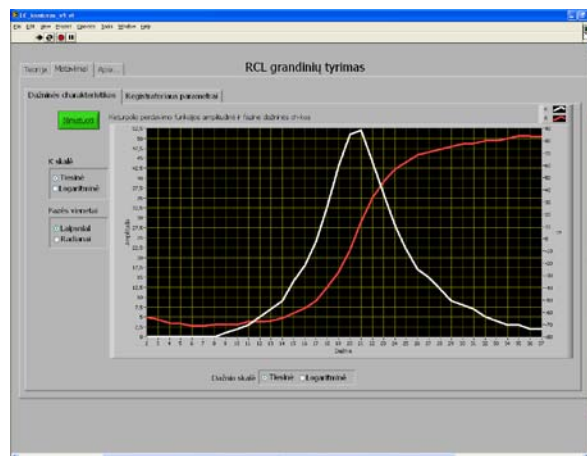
RLC_konturas_v4.vi

File Edit View Project Operate Tools Window Help

Teorija Matavimai Apie...

RCL grandinių tyrimas

Dažninės charakteristikos Registruojami parametrai

Sustabdyti

Keturpolio perdavimo funkcijos amplitudinė ir fazinė dažninės chrakas

K skalė

Tiesinė

Logaritminė

Fazės vienetai

Laipsniai

Radianai

52,5
50
47,5
45
42,5
40
37,5
35
32,5
30
27,5
25
22,5
20
17,5
15
12,5
10
7,5
5
2,5
0

Amplitudė

90
80
70
60
50
40
30
20
10
0
-10
-20
-30
-40
-50
-60
-70
-80
-90

2 3 4 5 6 7 8 9 10 11 12 13 14 15 16 17 18 19 20 21 22 23 24 25 26 27 28 29 30 31 32 33 34 35 36 37

Dažnis

Dažnio skalė Tiesinė Logaritminė